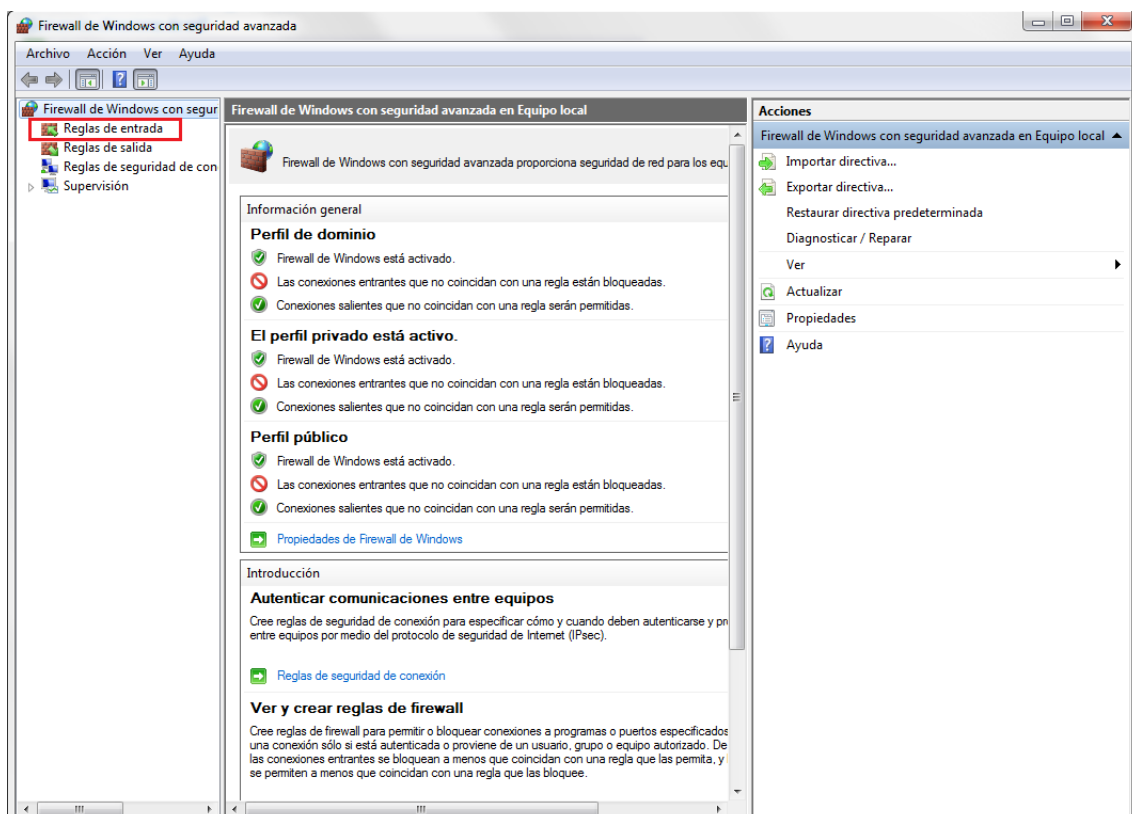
Firewall de Windows con seguridad avanzada

Archivo Acción Ver Ayuda

Firewall de Windows con segur
Reglas de entrada
Reglas de salida
Reglas de seguridad de con
Supervisión

Firewall de Windows con seguridad avanzada en Equipo local

Firewall de Windows con seguridad avanzada proporciona seguridad de red para los equ

Información general

Perfil de dominio
Firewall de Windows está activado.
Las conexiones entrantes que no coincidan con una regla están bloqueadas.
Conexiones salientes que no coincidan con una regla serán permitidas.

El perfil privado está activo.
Firewall de Windows está activado.
Las conexiones entrantes que no coincidan con una regla están bloqueadas.
Conexiones salientes que no coincidan con una regla serán permitidas.

Perfil público
Firewall de Windows está activado.
Las conexiones entrantes que no coincidan con una regla están bloqueadas.
Conexiones salientes que no coincidan con una regla serán permitidas.

Propiedades de Firewall de Windows

Introducción

Autenticar comunicaciones entre equipos
Cree reglas de seguridad de conexión para especificar cómo y cuando deben autenticarse y pr entre equipos por medio del protocolo de seguridad de Internet (IPsec).

Reglas de seguridad de conexión

Ver y crear reglas de firewall
Cree reglas de firewall para permitir o bloquear conexiones a programas o puertos especificados una conexión sólo si está autenticada o proviene de un usuario, grupo o equipo autorizado. De las conexiones entrantes se bloquean a menos que coincidan con una regla que las permita, y se permiten a menos que coincidan con una regla que las bloquee.

Acciones
Firewall de Windows con seguridad avanzada en Equipo local
Importar directiva...
Exportar directiva...
Restaurar directiva predeterminada
Diagnosticar / Reparar
Ver
Actualizar
Propiedades
Ayuda